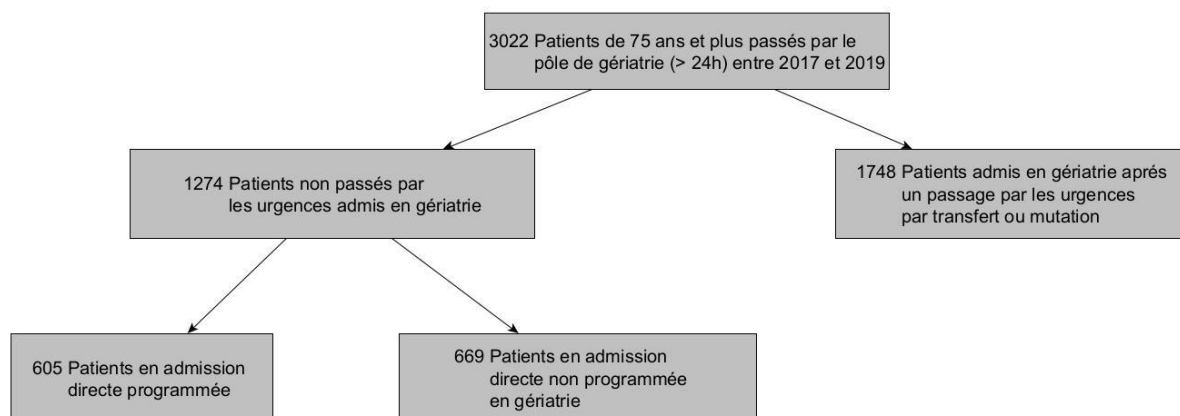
3022 Patients de 75 ans et plus passés par le pôle de gériatrie (> 24h) entre 2017 et 2019

1274 Patients non passés par les urgences admis en gériatrie

1748 Patients admis en gériatrie aprés un passage par les urgences par transfert ou mutation

605 Patients en admission directe programmée

669 Patients en admission directe non programmée en gériatrie